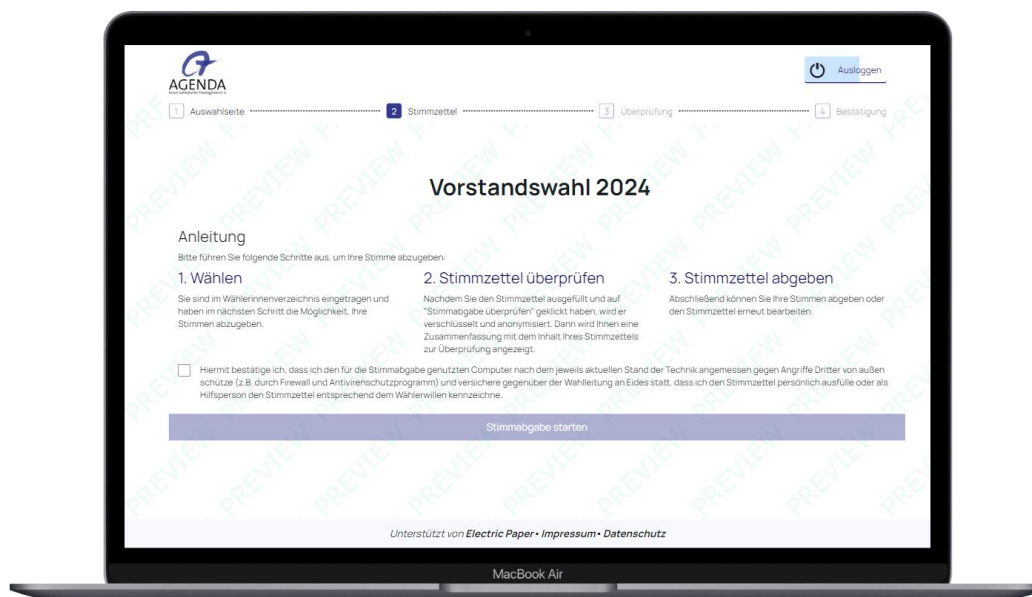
AGENDA

Ausloggen

1 Auswahlseite 2 Stimmzettel 3 Überprüfung 4 Bestätigung

PREVIEW

Vorstandswahl 2024

Anleitung

Bitte führen Sie folgende Schritte aus, um Ihre Stimme abzugeben:

1. Wählen

Sie sind im Wählerinnenverzeichnis eingetragen und haben im nächsten Schritt die Möglichkeit, Ihre Stimmen abzugeben.

2. Stimmzettel überprüfen

Nachdem Sie den Stimmzettel ausgefüllt und auf "Stimmabgabe überprüfen" geklickt haben, wird er verschlüsselt und anonymisiert. Dann wird Ihnen eine Zusammenfassung mit dem Inhalt Ihres Stimmzettels zur Überprüfung angezeigt.

3. Stimmzettel abgeben

Abschließend können Sie Ihre Stimmen abgeben oder den Stimmzettel erneut bearbeiten.

Hiermit bestätige ich, dass ich den für die Stimmabgabe genutzten Computer nach dem jeweils aktuellen Stand der Technik angemessen gegen Angriffe Dritter von außen schütze (z.B. durch Firewall und Antivirenschutzprogramm) und versichere gegenüber der Wahlleitung an Eides statt, dass ich den Stimmzettel persönlich ausfülle oder als Hilfsperson den Stimmzettel entsprechend dem Wählerwillen kennzeichne.

Stimmabgabe starten

Unterstützt von Electric Paper • Impressum • Datenschutz

MacBook Air